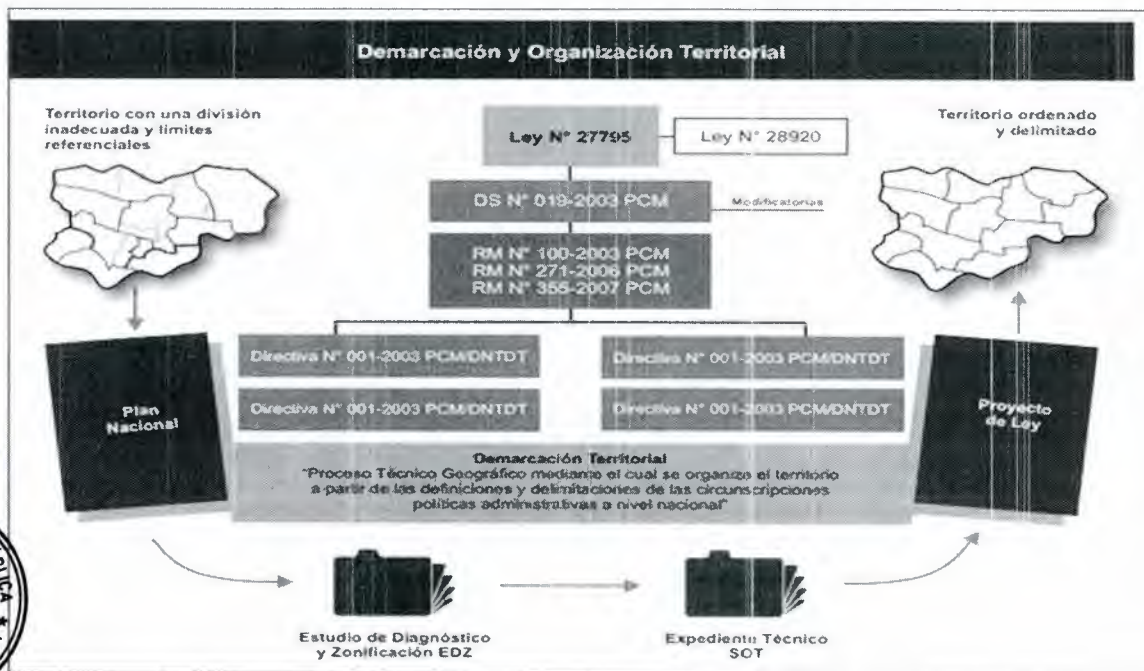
Demarcación y Organización Territorial

Territorio con una división inadecuada y límites referenciales

Ley N° 27795

Ley N° 28920

Territorio ordenado y delimitado

DS N° 019-2003 PCM

Modificatorias

RM N° 100-2003 PCM
RM N° 271-2006 PCM
RM N° 355-2007 PCM

Directiva N° 001-2003 PCM/DNTDT

Directiva N° 001-2003 PCM/DNTDT

Directiva N° 001-2003 PCM/DNTDT

Directiva N° 001-2003 PCM/DNTDT

Plan Nacional

Proyecto de Ley

Demarcación Territorial
"Proceso Técnico Geográfico mediante el cual se organiza el territorio a partir de las definiciones y delimitaciones de las circunscripciones políticas administrativas a nivel nacional"

Estudio de Diagnóstico y Zonificación EDZ

Expediente Técnico SOT